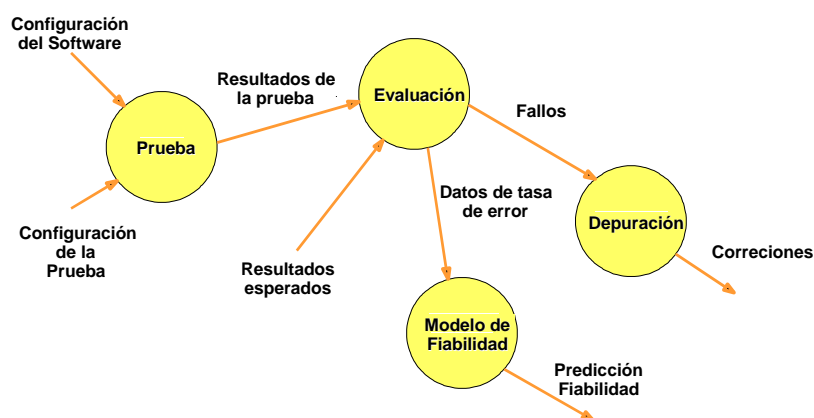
Configuración del Software

Resultados de la prueba

Evaluación

Fallos

Prueba

Datos de tasa de error

Depuración

Configuración de la Prueba

Resultados esperados

Correciones

Modelo de Fiabilidad

Predicción Fiabilidad